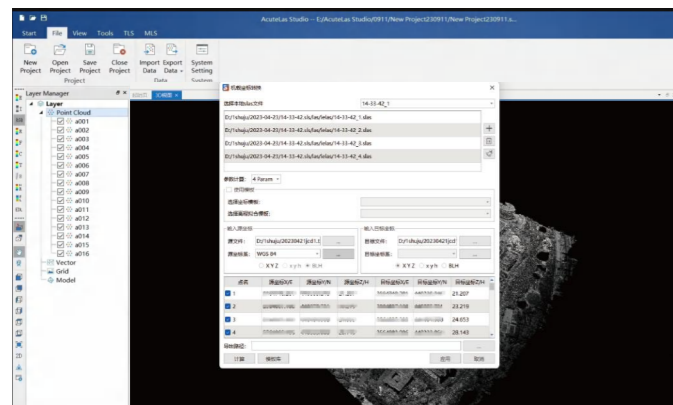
AcuteLas Studio -- E:/AcuteLas Studio/0911/New Project230911/New Project230911.a...

Start File View Tools TLS MLS

New Project Open Project Save Project Close Project Import Data Export Data System Setting

Project Data System

Layer Manager

Layer
Point Cloud
a001
a002
a003
a004
a005
a006
a007
a008
a009
a010
a011
a012
a013
a014
a015
a016
Vector
Grid
Model

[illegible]

选择本地las文件 14-33-42_1

D:/1shuju/2023-04-21/14-33-42.clu/las/lelau/14-33-42_1.das
D:/1shuju/2023-04-21/14-33-42.clu/las/lelau/14-33-42_2.das
D:/1shuju/2023-04-21/14-33-42.clu/las/lelau/14-33-42_3.das
D:/1shuju/2023-04-21/14-33-42.clu/las/lelau/14-33-42_4.das

参数计算 4 Param

选择坐标系:
选择高程拟合模板:

输入源坐标
源文件: D:/1shuju/20230421jcd1.t
源坐标系: WGS 84
XYZ xyh BLH

输入目标坐标
目标文件: D:/1shuju/20230421jcd
目标坐标系:
XYZ xyh BLH

| 点名 | 源坐标X/B | 源坐标Y/L | 源坐标Z/H | 目标坐标X/x | 目标坐标Y/y | 目标坐标Z/H |
|---|---|---|---|---|---|---|
| 1 | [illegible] | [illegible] | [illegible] | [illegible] | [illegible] | 21.207 |
| 2 | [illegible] | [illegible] | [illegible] | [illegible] | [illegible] | 23.219 |
| 3 | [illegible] | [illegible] | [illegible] | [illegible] | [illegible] | 24.053 |
| 4 | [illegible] | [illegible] | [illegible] | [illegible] | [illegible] | 28.143 |

输出路径:

计算 模板库 应用 取消